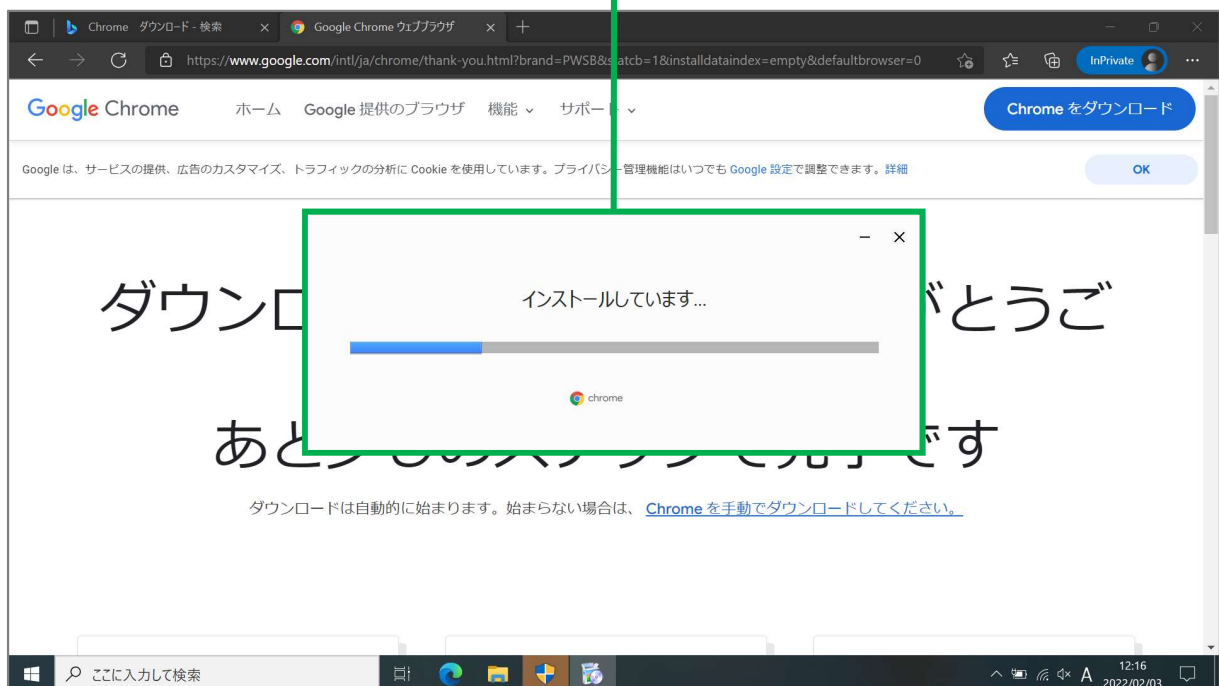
Chrome ダウンロード - 検索
Google Chrome ウェブブラウザ
https://www.google.com/intl/ja/chrome/thank-you.html?brand=PWSB&s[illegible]atcb=1&installdataindex=empty&defaultbrowser=0
InPrivate

Google Chrome ホーム Google 提供のブラウザ 機能 サポー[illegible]
Chrome をダウンロード

Google は、サービスの提供、広告のカスタマイズ、トラフィックの分析に Cookie を使用しています。プライバシ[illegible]管理機能はいつでも Google 設定で調整できます。詳細
OK

ダウンロ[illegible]とうご

インストールしています...

chrome

あと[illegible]です

ダウンロードは自動的に始まります。始まらない場合は、 Chrome を手動でダウンロードしてください。

ここに入力して検索
12:16
2022/02/03